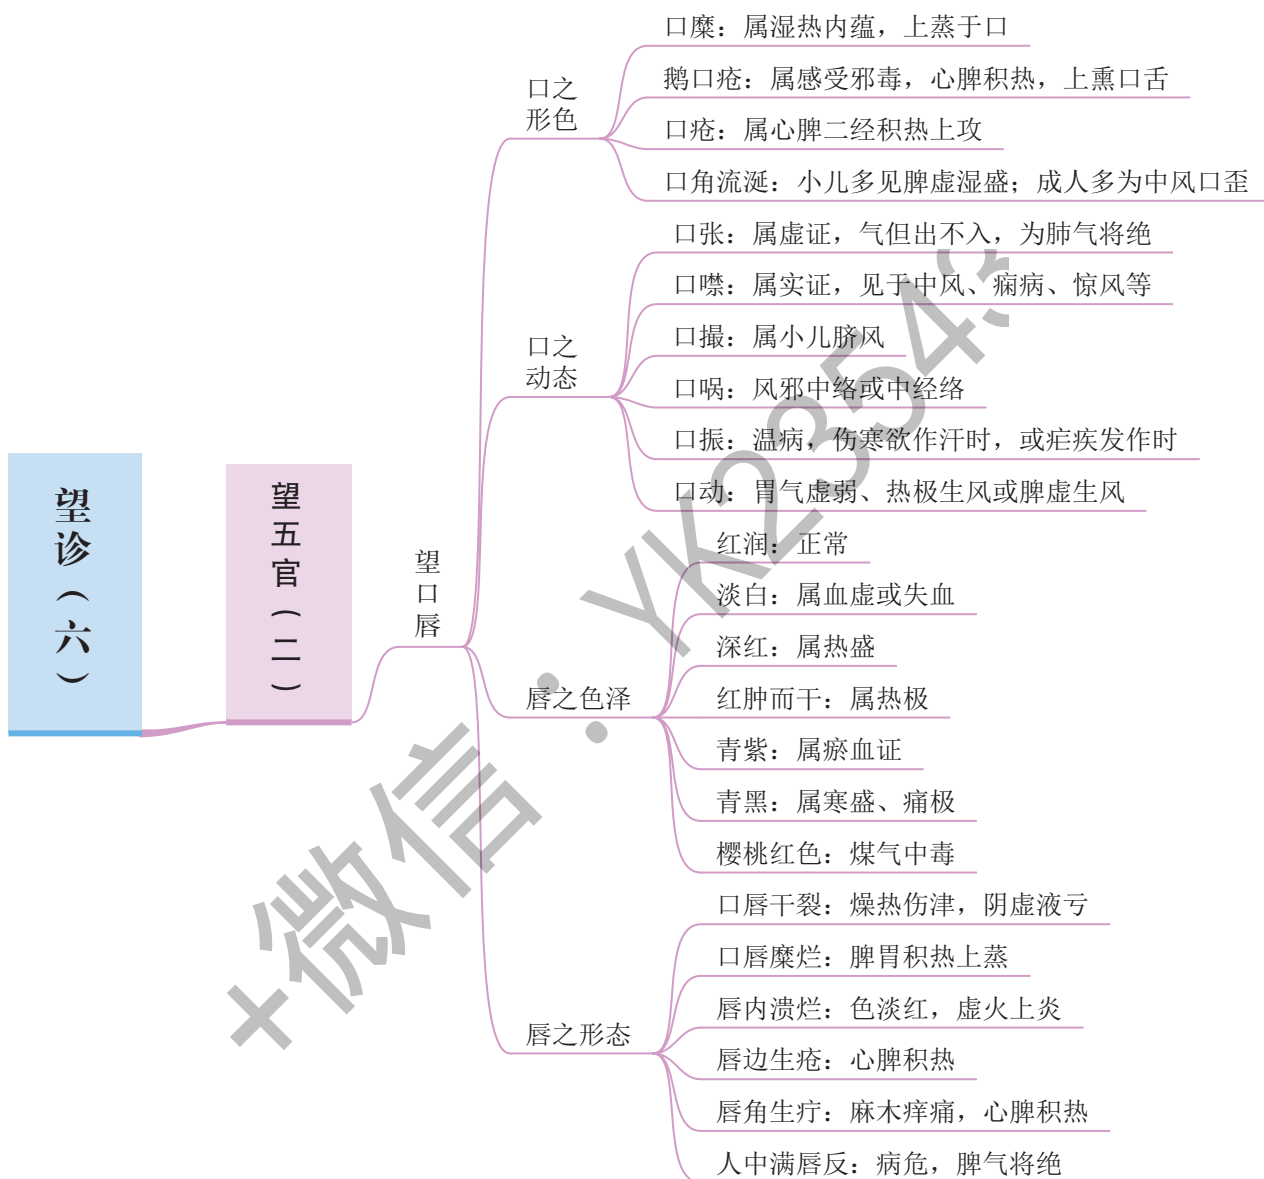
望诊（六）

望五官（二）

望口唇

口之形色

口糜：属湿热内蕴，上蒸于口

鹅口疮：属感受邪毒，心脾积热，上熏口舌

口疮：属心脾二经积热上攻

口角流涎：小儿多见脾虚湿盛；成人多为中风口歪

口之动态

口张：属虚证，气但出不入，为肺气将绝

口噤：属实证，见于中风、痫病、惊风等

口撮：属小儿脐风

口㖞：风邪中络或中经络

口振：温病，伤寒欲作汗时，或疟疾发作时

口动：胃气虚弱、热极生风或脾虚生风

唇之色泽

红润：正常

淡白：属血虚或失血

深红：属热盛

红肿而干：属热极

青紫：属瘀血证

青黑：属寒盛、痛极

樱桃红色：煤气中毒

唇之形态

口唇干裂：燥热伤津，阴虚液亏

口唇糜烂：脾胃积热上蒸

唇内溃烂：色淡红，虚火上炎

唇边生疮：心脾积热

唇角生疔：麻木痒痛，心脾积热

人中满唇反：病危，脾气将绝

+微信：YK2254